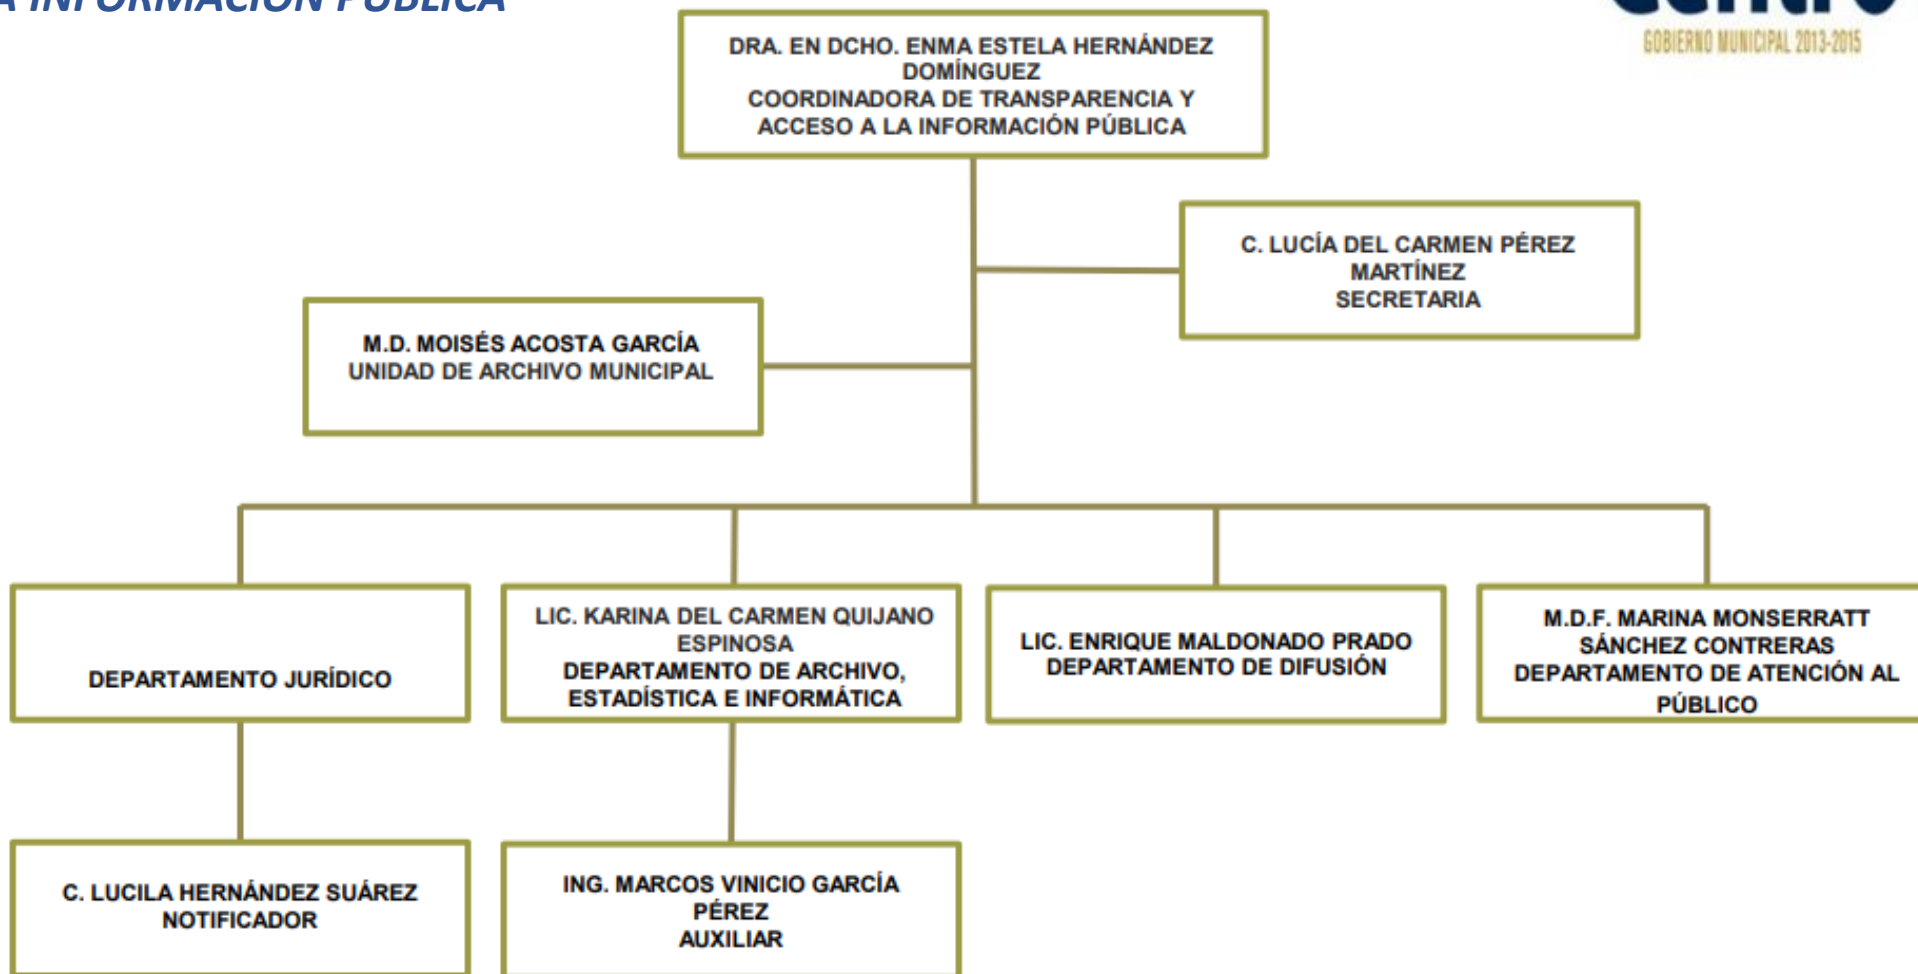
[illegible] INFORMACIÓN PÚBLICA

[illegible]
GOBIERNO MUNICIPAL 2013-2015

DRA. EN DCHO. ENMA ESTELA HERNÁNDEZ DOMÍNGUEZ
COORDINADORA DE TRANSPARENCIA Y ACCESO A LA INFORMACIÓN PÚBLICA

C. LUCÍA DEL CARMEN PÉREZ MARTÍNEZ
SECRETARIA

M.D. MOISÉS ACOSTA GARCÍA
UNIDAD DE ARCHIVO MUNICIPAL

DEPARTAMENTO JURÍDICO

LIC. KARINA DEL CARMEN QUIJANO ESPINOSA
DEPARTAMENTO DE ARCHIVO, ESTADÍSTICA E INFORMÁTICA

LIC. ENRIQUE MALDONADO PRADO
DEPARTAMENTO DE DIFUSIÓN

M.D.F. MARINA MONSERRATT SÁNCHEZ CONTRERAS
DEPARTAMENTO DE ATENCIÓN AL PÚBLICO

C. LUCILA HERNÁNDEZ SUÁREZ
NOTIFICADOR

ING. MARCOS VINICIO GARCÍA PÉREZ
AUXILIAR